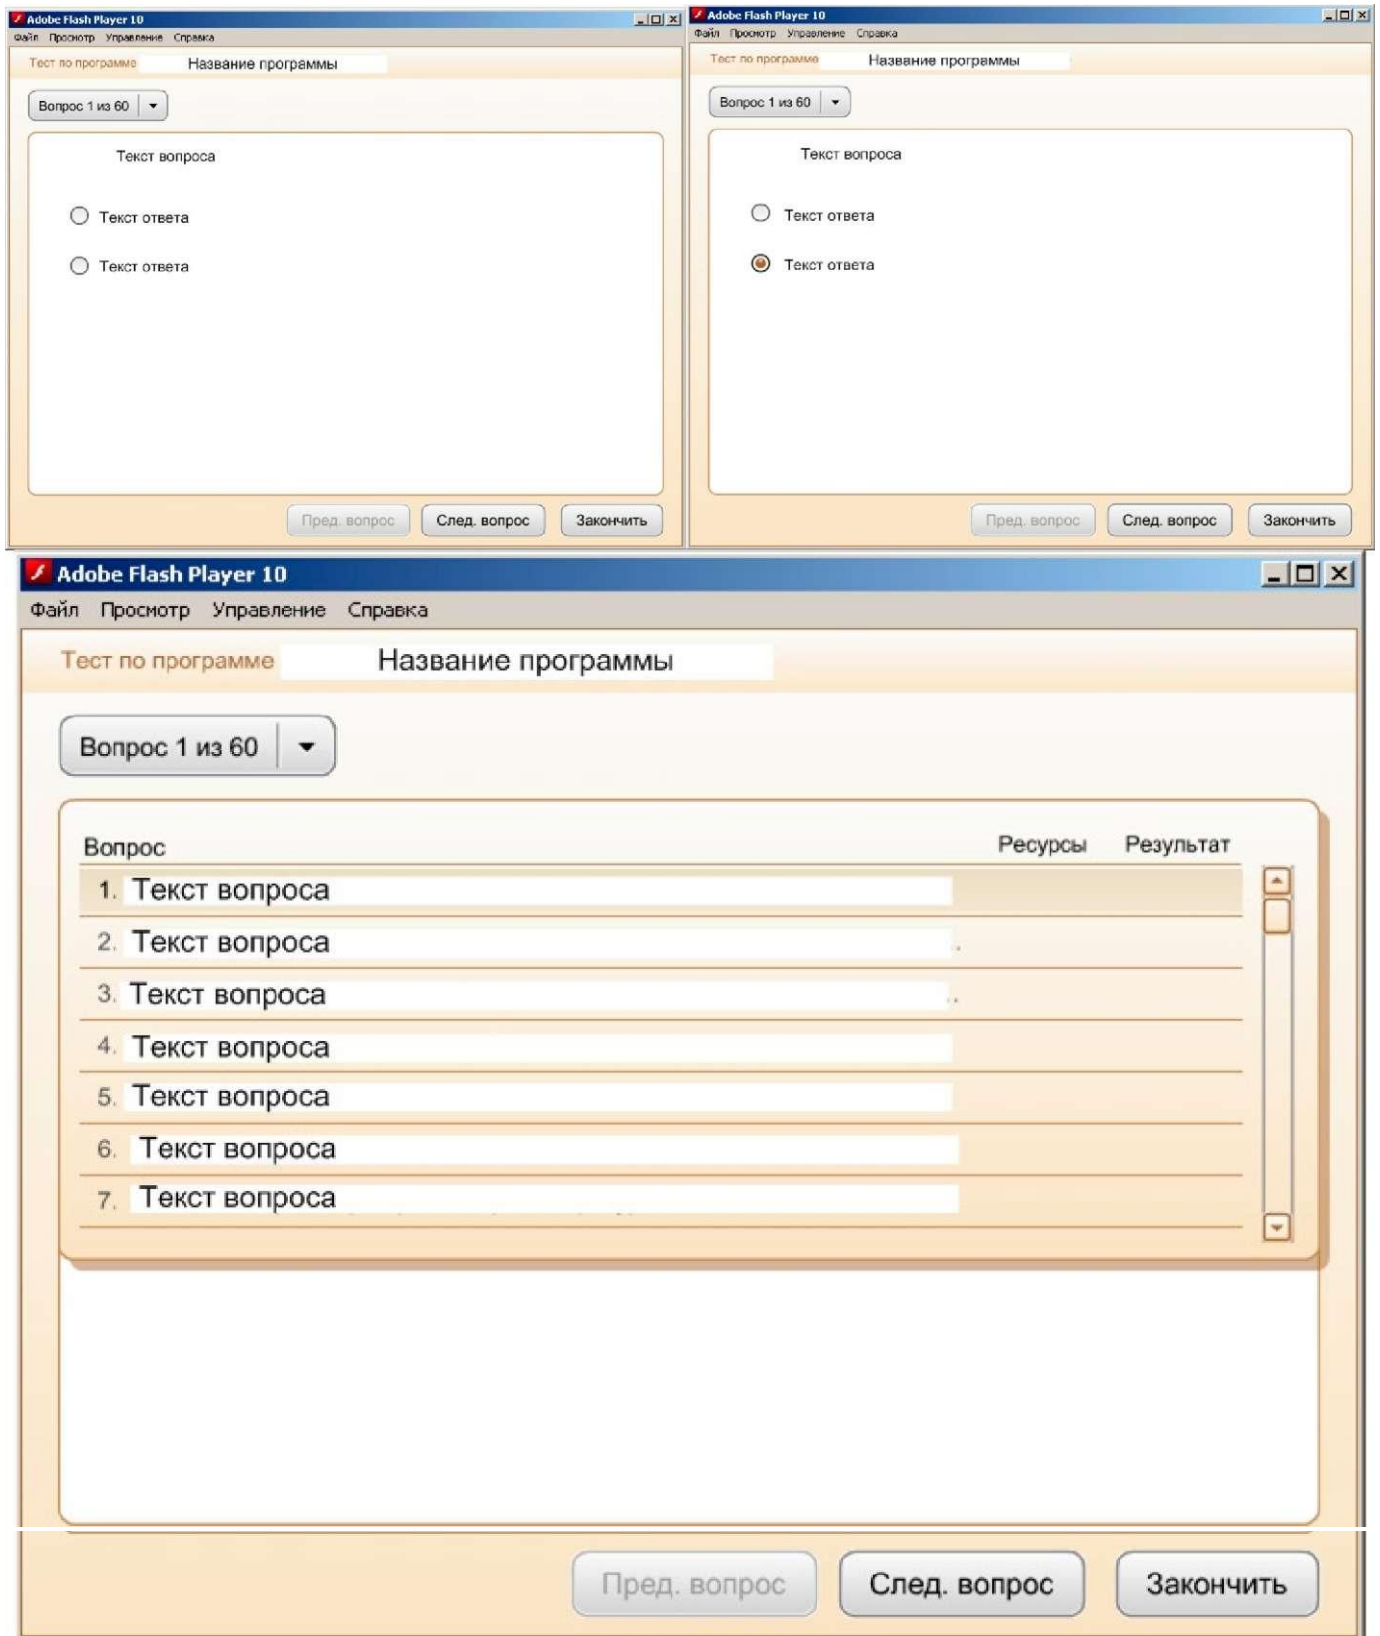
Adobe Flash Player 10
Файл Просмотр Управление Справка
Тест по программе Название программы
Вопрос 1 из 60
Текст вопроса
Текст ответа
Текст ответа
Пред. вопрос След. вопрос Закончить

Adobe Flash Player 10
Файл Просмотр Управление Справка
Тест по программе Название программы
Вопрос 1 из 60
Текст вопроса
Текст ответа
Текст ответа
Пред. вопрос След. вопрос Закончить

Adobe Flash Player 10
Файл Просмотр Управление Справка
Тест по программе Название программы
Вопрос 1 из 60

| Вопрос | Ресурсы | Результат |
|---|---|---|
| 1. Текст вопроса | | |
| 2. Текст вопроса | | |
| 3. Текст вопроса | | |
| 4. Текст вопроса | | |
| 5. Текст вопроса | | |
| 6. Текст вопроса | | |
| 7. Текст вопроса | | |

Пред. вопрос След. вопрос Закончить